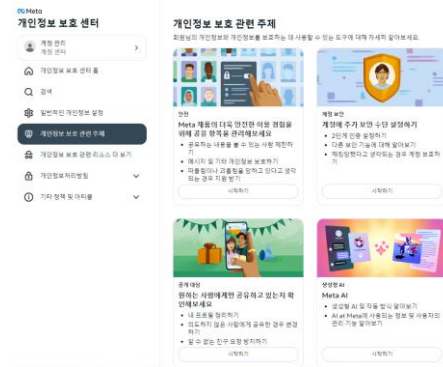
Meta
개인정보 보호 센터

계정 관리
계정 센터

개인정보 보호 센터 홈

검색

일반적인 개인정보 설정

개인정보 보호 관련 주제

개인정보 보호 관련 리소스 더 보기

개인정보처리방침

기타 정책 및 아티클

개인정보 보호 관련 주제

회원님의 개인정보와 개인정보를 보호하는 데 사용할 수 있는 도구에 대해 자세히 알아보세요.

안전
Meta 제품의 더욱 안전한 이용 경험을 위해 공유 항목을 관리해보세요
• 공유하는 내용을 볼 수 있는 사람 제한하기
• 메시지 및 기타 개인정보 보호하기
• 마플링이나 괴롭힘을 당하고 있다고 생각되는 경우 지원 받기
시작하기

계정 보안
계정에 추가 보안 수단 설정하기
• 2단계 인증 설정하기
• 다른 보안 기능에 대해 알아보기
• 해킹당했다고 생각되는 경우 계정 보호하기
시작하기

공개 대상
원하는 사람에게만 공유하고 있는지 확인해보세요
• 내 프로필 정리하기
• 의도하지 않은 사람에게 공유한 경우 변경하기
• 알 수 없는 친구 요청 방지하기
시작하기

생성형 AI
Meta AI
• 생성형 AI 및 작동 방식 알아보기
• AI at Meta에 사용되는 정보 및 사용자의 관리 기능 알아보기
시작하기